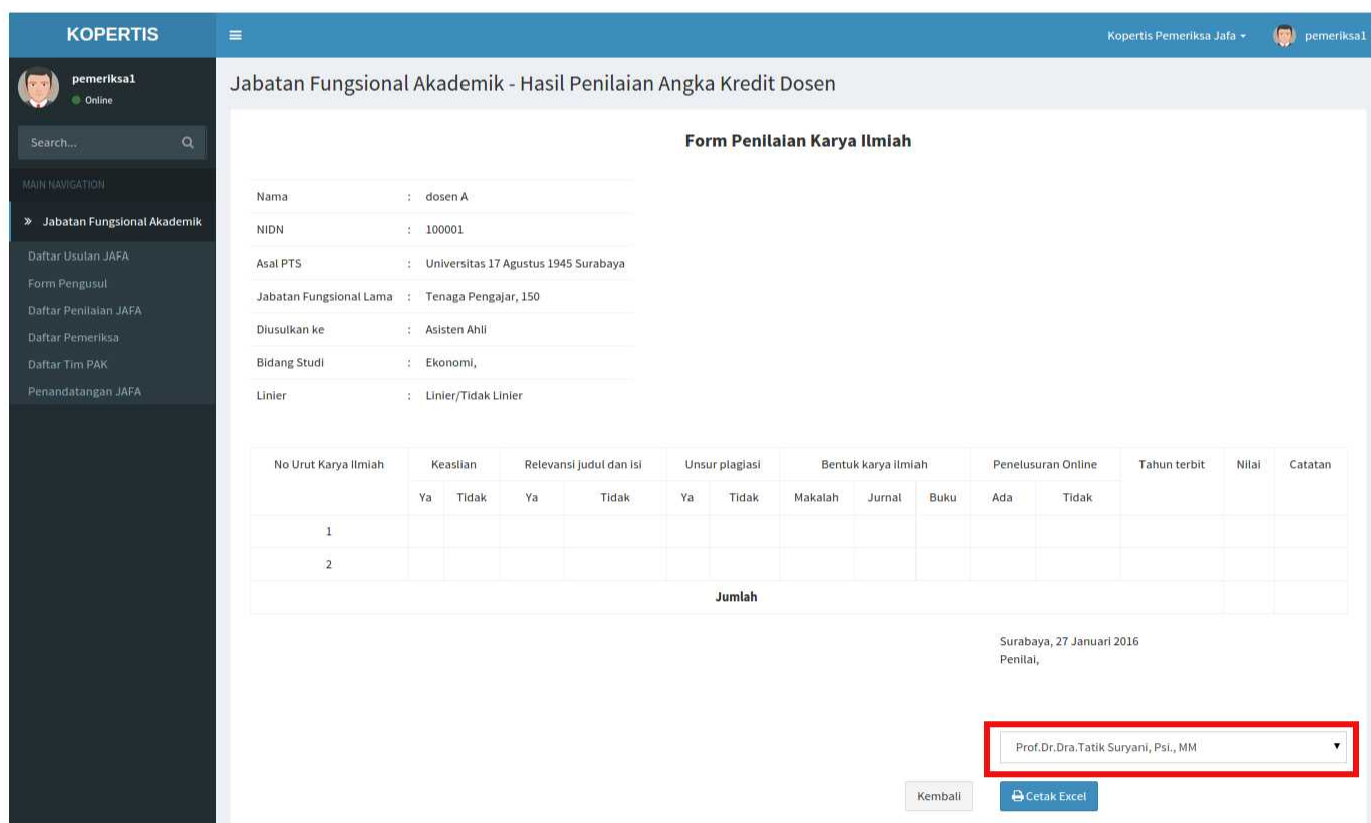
KOPERTIS

Kopertis Pemeriksa Jafa ▾ pemeriksa1

pemeriksa1
Online

Search...

MAIN NAVIGATION

» Jabatan Fungsional Akademik

Daftar Usulan JAFA
Form Pengusul
Daftar Penilaian JAFA
Daftar Pemeriksa
Daftar Tim PAK
Penandatangan JAFA

Jabatan Fungsional Akademik - Hasil Penilaian Angka Kredit Dosen

Form Penilaian Karya Ilmiah

| | | |
|---|---|---|
| Nama | : | dosen A |
| NIDN | : | 100001 |
| Asal PTS | : | Universitas 17 Agustus 1945 Surabaya |
| Jabatan Fungsional Lama | : | Tenaga Pengajar, 150 |
| Diusulkan ke | : | Asisten Ahli |
| Bidang Studi | : | Ekonomi, |
| Linier | : | Linier/Tidak Linier |

| No Urut Karya Ilmiah | Keaslian | | Relevansi judul dan isi | | Unsur plagiasi | | Bentuk karya ilmiah | | | Penelusuran Online | | Tahun terbit | Nilai | Catatan |
|---|---|---|---|---|---|---|---|---|---|---|---|---|---|---|
| | Ya | Tidak | Ya | Tidak | Ya | Tidak | Makalah | Jurnal | Buku | Ada | Tidak | | | |
| 1 | | | | | | | | | | | | | | |
| 2 | | | | | | | | | | | | | | |
| Jumlah | | | | | | | | | | | | | | |

Surabaya, 27 Januari 2016
Penilai,

Prof.Dr.Dra.Tatik Suryani, Psi., MM

Kembali
Cetak Excel